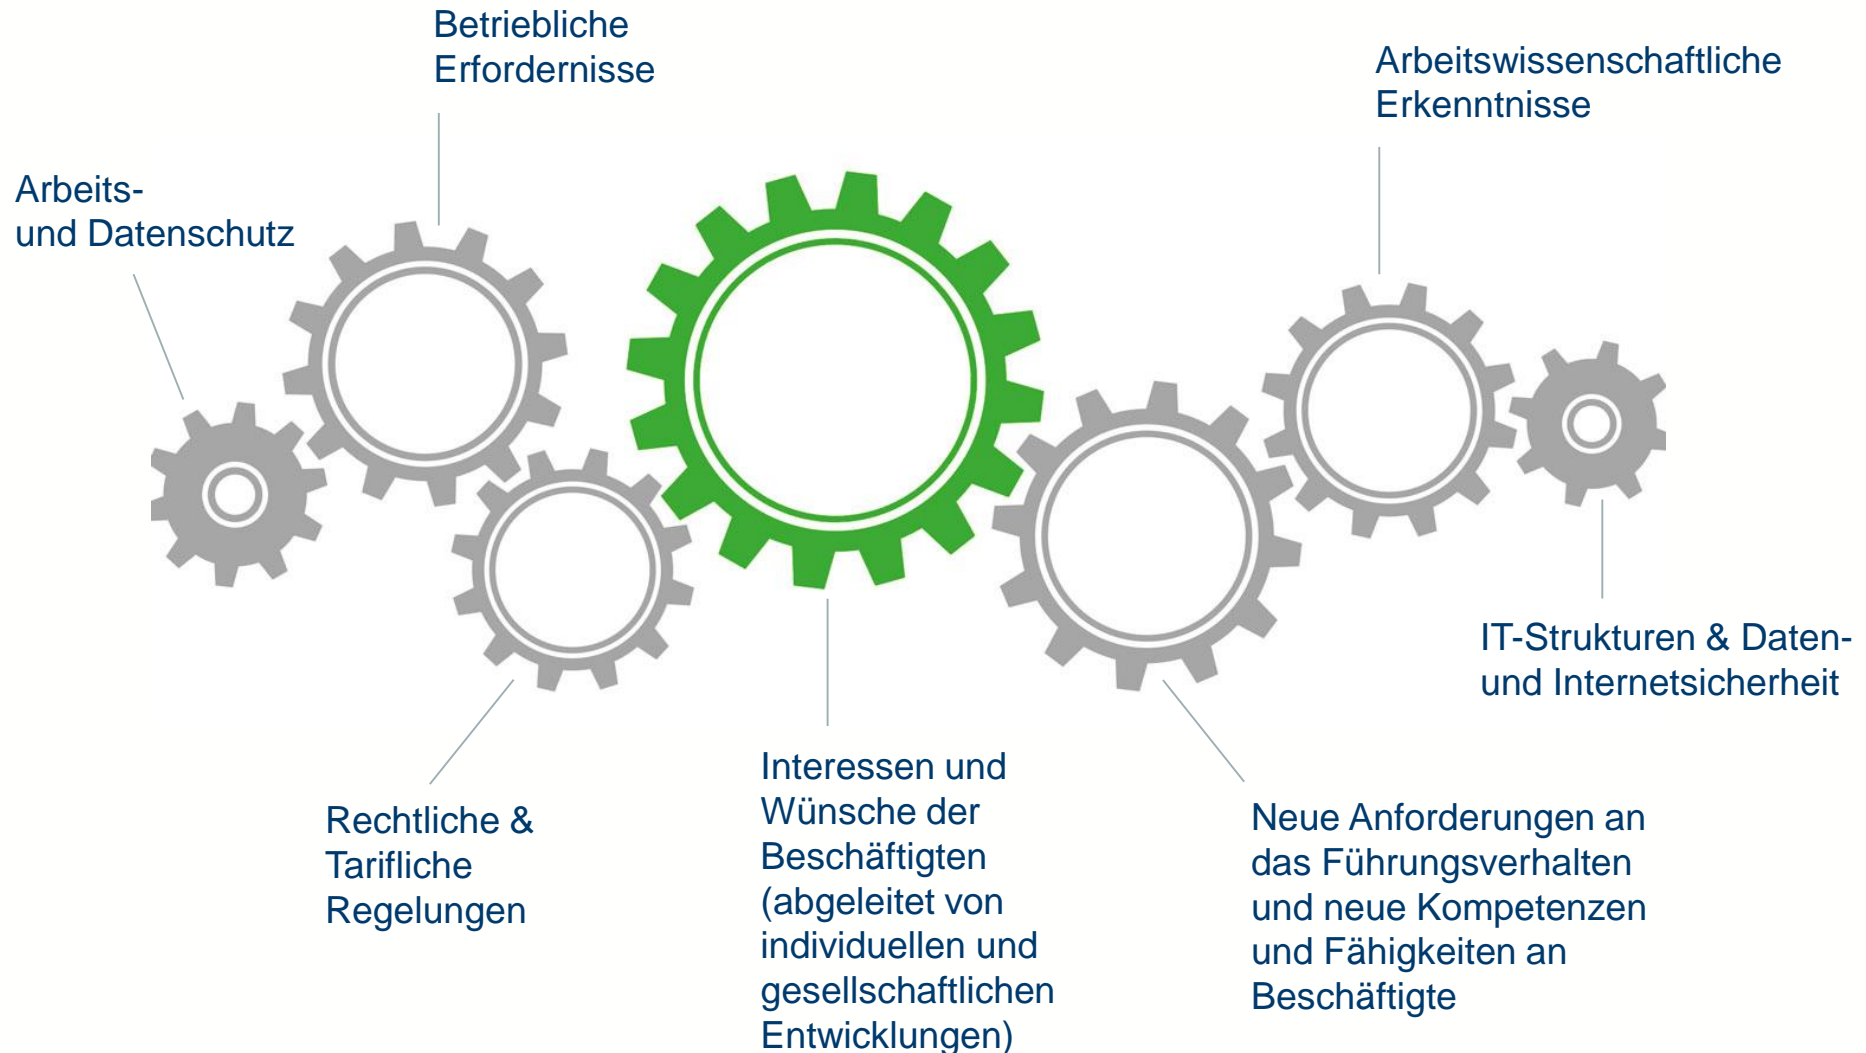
Betriebliche Erfordernisse

Arbeitswissenschaftliche Erkenntnisse

Arbeits- und Datenschutz

IT-Strukturen & Daten- und Internetsicherheit

Rechtliche & Tarifliche Regelungen

Interessen und Wünsche der Beschäftigten (abgeleitet von individuellen und gesellschaftlichen Entwicklungen)

Neue Anforderungen an das Führungsverhalten und neue Kompetenzen und Fähigkeiten an Beschäftigte